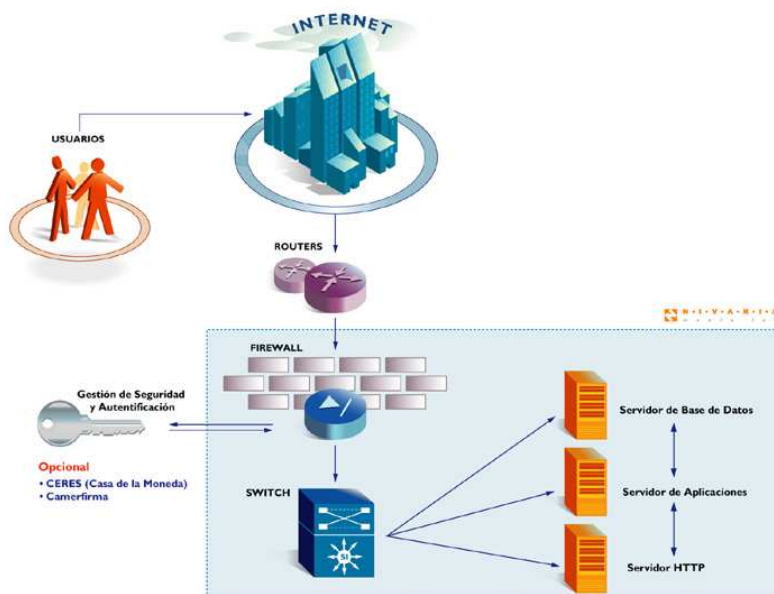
INTERNET

USUARIOS

ROUTERS

N I V A R I A

FIREWALL

Gestión de Seguridad y Autentificación

Opcional
• CERES (Casa de la Moneda)
• Camerfirma

SWITCH

SI

Servidor de Base de Datos

Servidor de Aplicaciones

Servidor HTTP